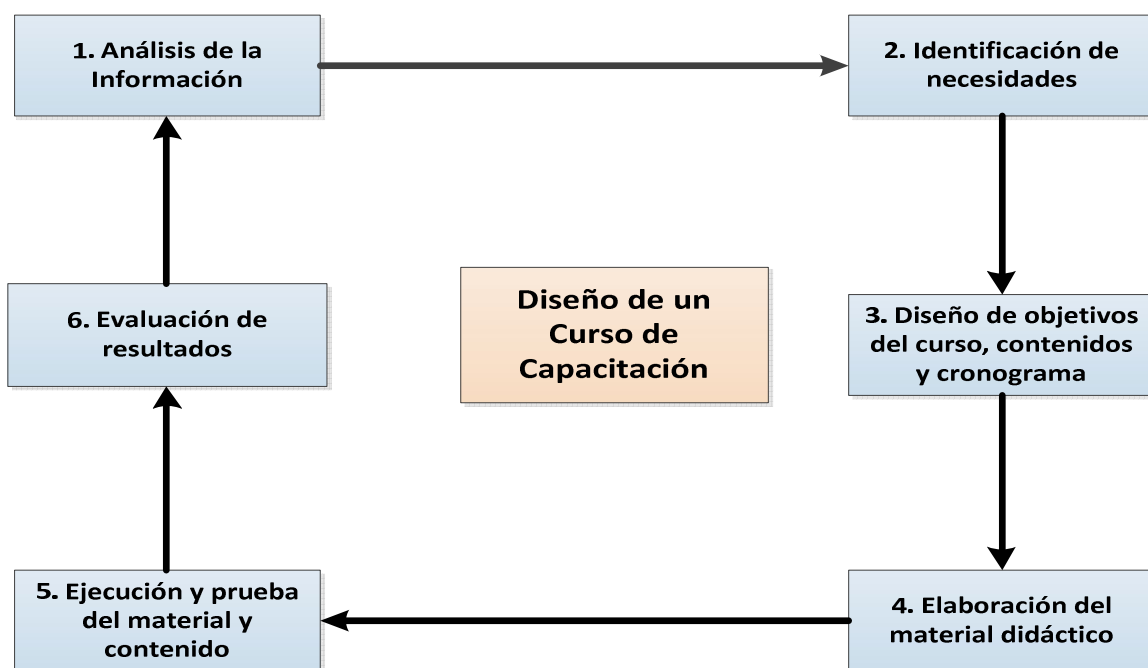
1. Análisis de la Información

2. Identificación de necesidades

Diseño de un Curso de Capacitación

6. Evaluación de resultados

3. Diseño de objetivos del curso, contenidos y cronograma

5. Ejecución y prueba del material y contenido

4. Elaboración del material didáctico